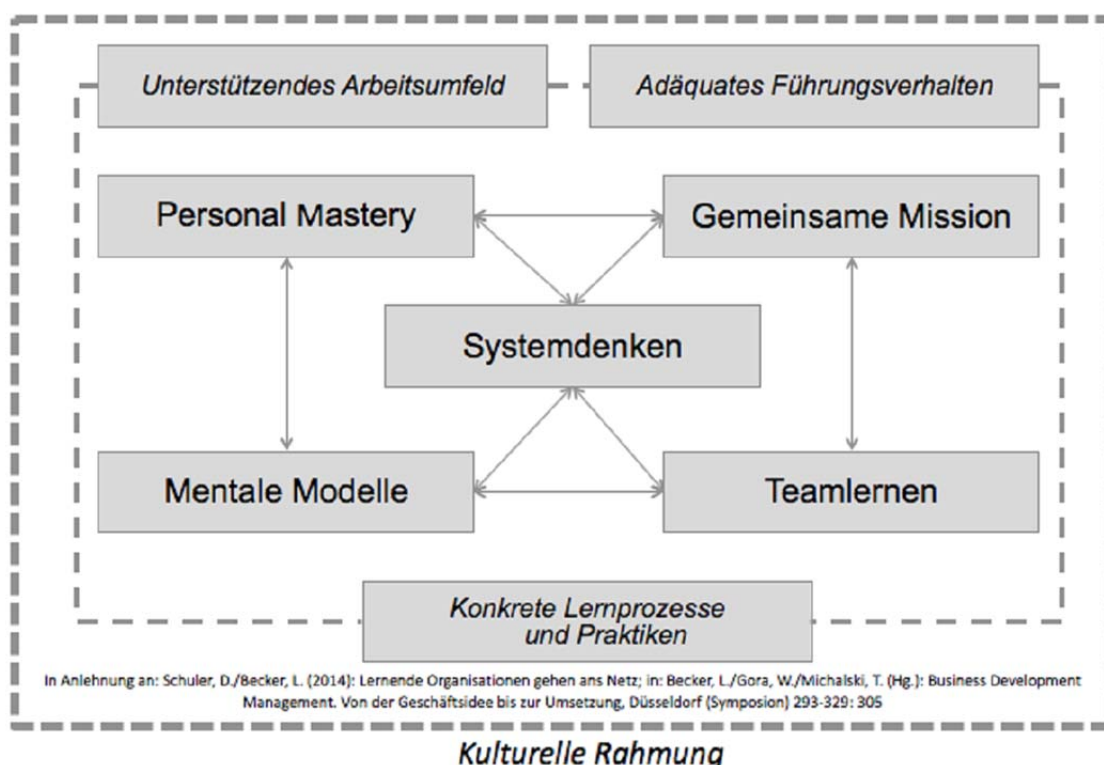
Unterstützendes Arbeitsumfeld

Adäquates Führungsverhalten

Personal Mastery

Gemeinsame Mission

Systemdenken

Mentale Modelle

Teamlernen

Konkrete Lernprozesse und Praktiken

In Anlehnung an: Schuler, D./Becker, L. (2014): Lernende Organisationen gehen ans Netz; in: Becker, L./Gora, W./Michalski, T. (Hg.): Business Development Management. Von der Geschäftsidee bis zur Umsetzung, Düsseldorf (Symposion) 293-329: 305

Kulturelle Rahmung